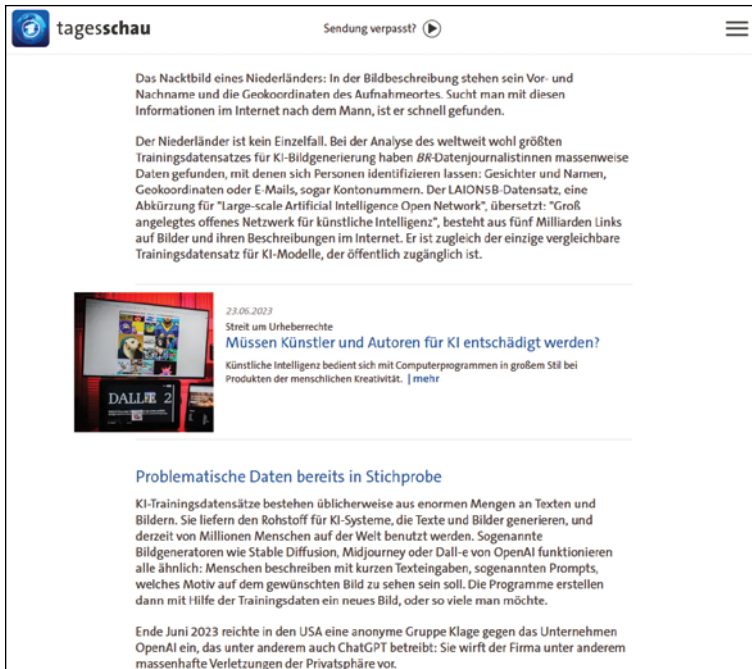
tagesschau

Sendung verpasst?

Das Nacktbild eines Niederländers: In der Bildbeschreibung stehen sein Vor- und Nachname und die Geokoordinaten des Aufnahmeortes. Sucht man mit diesen Informationen im Internet nach dem Mann, ist er schnell gefunden.

Der Niederländer ist kein Einzelfall. Bei der Analyse des weltweit wohl größten Trainingsdatensatzes für KI-Bildgenerierung haben *BR*-Datenjournalistinnen massenweise Daten gefunden, mit denen sich Personen identifizieren lassen: Gesichter und Namen, Geokoordinaten oder E-Mails, sogar Kontonummern. Der LAION5B-Datensatz, eine Abkürzung für "Large-scale Artificial Intelligence Open Network", übersetzt: "Groß angelegtes offenes Netzwerk für künstliche Intelligenz", besteht aus fünf Milliarden Links auf Bilder und ihren Beschreibungen im Internet. Er ist zugleich der einzige vergleichbare Trainingsdatensatz für KI-Modelle, der öffentlich zugänglich ist.

DALL·E 2

23.06.2023
Streit um Urheberrechte
Müssen Künstler und Autoren für KI entschädigt werden?
Künstliche Intelligenz bedient sich mit Computerprogrammen in großem Stil bei Produkten der menschlichen Kreativität. | mehr

Problematische Daten bereits in Stichprobe

KI-Trainingsdatensätze bestehen üblicherweise aus enormen Mengen an Texten und Bildern. Sie liefern den Rohstoff für KI-Systeme, die Texte und Bilder generieren, und derzeit von Millionen Menschen auf der Welt benutzt werden. Sogenannte Bildgeneratoren wie Stable Diffusion, Midjourney oder Dall-e von OpenAI funktionieren alle ähnlich: Menschen beschreiben mit kurzen Texteingaben, sogenannten Prompts, welches Motiv auf dem gewünschten Bild zu sehen sein soll. Die Programme erstellen dann mit Hilfe der Trainingsdaten ein neues Bild, oder so viele man möchte.

Ende Juni 2023 reichte in den USA eine anonyme Gruppe Klage gegen das Unternehmen OpenAI ein, das unter anderem auch ChatGPT betreibt: Sie wirft der Firma unter anderem massenhafte Verletzungen der Privatsphäre vor.